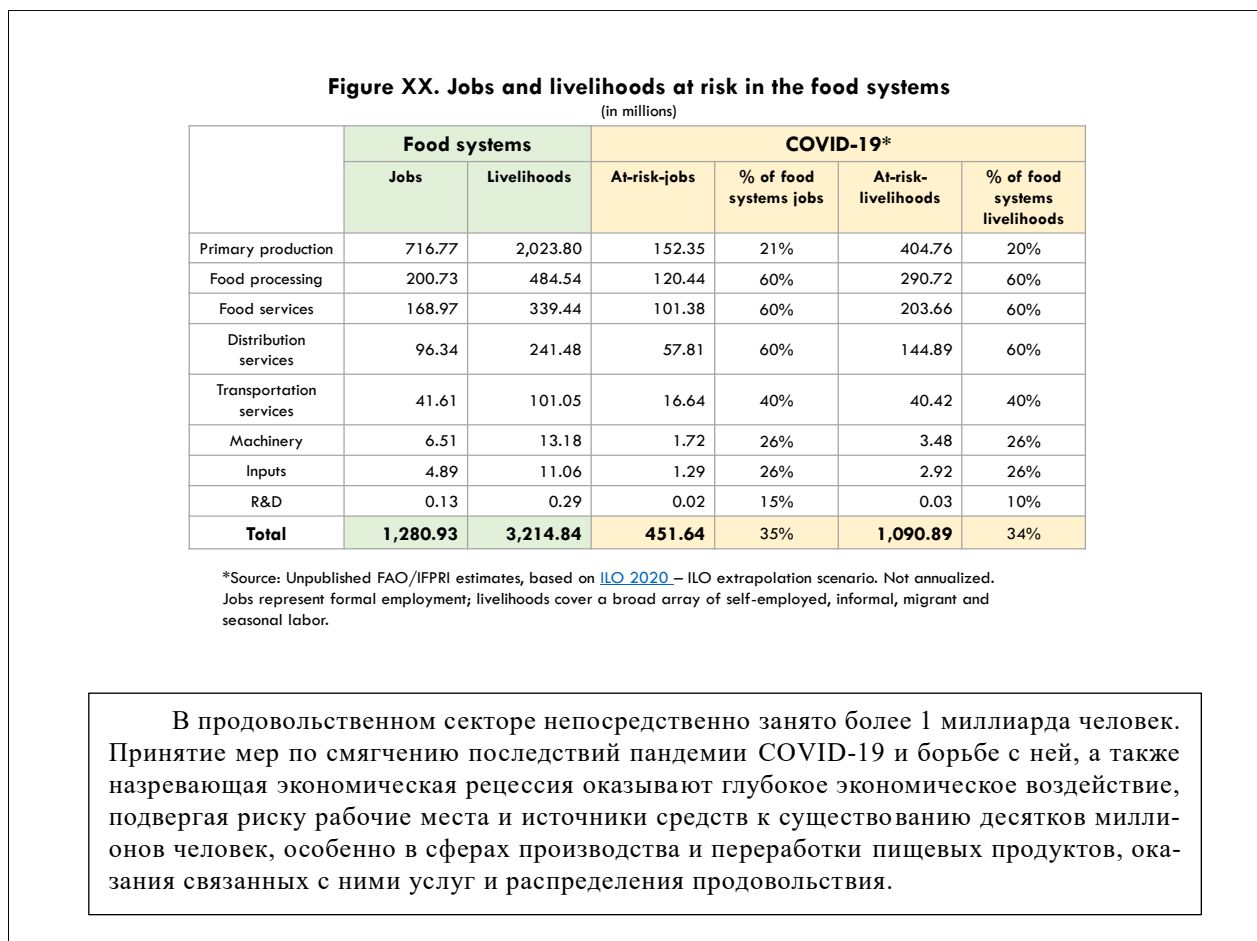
**Figure XX. Jobs and livelihoods at risk in the food systems**
(in millions)

| | Food systems | | COVID-19* | | | |
|---|---|---|---|---|---|---|
| | Jobs | Livelihoods | At-risk-jobs | % of food systems jobs | At-risk-livelihoods | % of food systems livelihoods |
| Primary production | 716.77 | 2,023.80 | 152.35 | 21% | 404.76 | 20% |
| Food processing | 200.73 | 484.54 | 120.44 | 60% | 290.72 | 60% |
| Food services | 168.97 | 339.44 | 101.38 | 60% | 203.66 | 60% |
| Distribution services | 96.34 | 241.48 | 57.81 | 60% | 144.89 | 60% |
| Transportation services | 41.61 | 101.05 | 16.64 | 40% | 40.42 | 40% |
| Machinery | 6.51 | 13.18 | 1.72 | 26% | 3.48 | 26% |
| Inputs | 4.89 | 11.06 | 1.29 | 26% | 2.92 | 26% |
| R&D | 0.13 | 0.29 | 0.02 | 15% | 0.03 | 10% |
| **Total** | **1,280.93** | **3,214.84** | **451.64** | 35% | **1,090.89** | 34% |

*Source: Unpublished FAO/IFPRI estimates, based on ILO 2020 – ILO extrapolation scenario. Not annualized. Jobs represent formal employment; livelihoods cover a broad array of self-employed, informal, migrant and seasonal labor.

В продовольственном секторе непосредственно занято более 1 миллиарда человек. Принятие мер по смягчению последствий пандемии COVID-19 и борьбе с ней, а также назревающая экономическая рецессия оказывают глубокое экономическое воздействие, подвергая риску рабочие места и источники средств к существованию десятков миллионов человек, особенно в сферах производства и переработки пищевых продуктов, оказания связанных с ними услуг и распределения продовольствия.